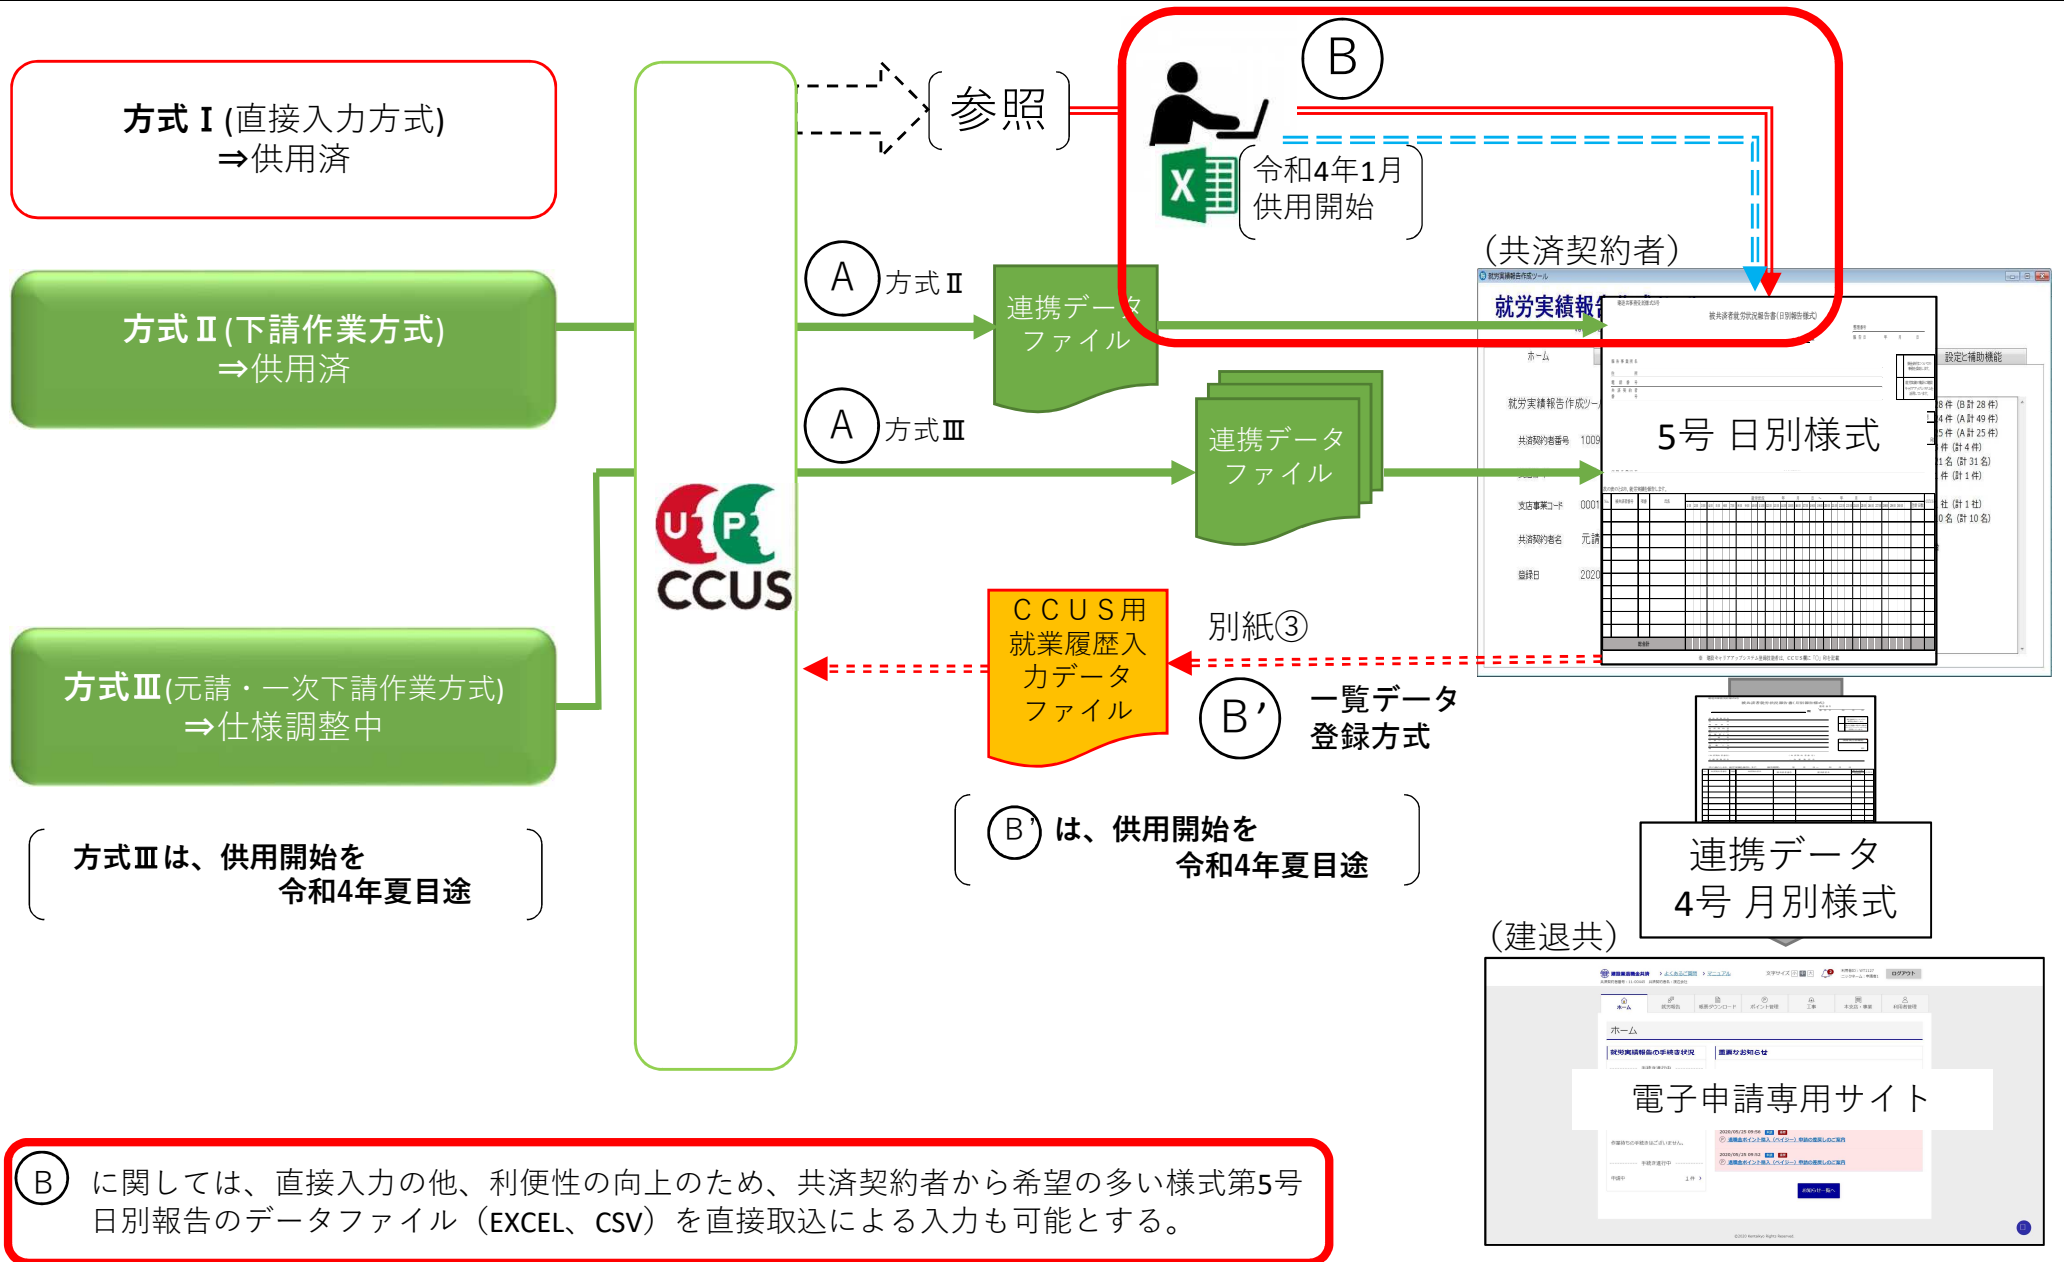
方式Ⅰ(直接入力方式)
⇒供用済

方式Ⅱ(下請作業方式)
⇒供用済

方式Ⅲ(元請・一次下請作業方式)
⇒仕様調整中

方式Ⅲは、供用開始を
令和4年夏目途

CCUS

参照

B

令和4年1月
供用開始

(共済契約者)

A 方式Ⅱ

連携データ
ファイル

A 方式Ⅲ

連携データ
ファイル

就労実績報告

5号 日別様式

CCUS用
就業履歴入力データ
ファイル

別紙③

B' 一覧データ
登録方式

B' は、供用開始を
令和4年夏目途

連携データ
4号 月別様式

(建退共)

電子申請専用サイト

ホーム

B に関しては、直接入力の他、利便性の向上のため、共済契約者から希望の多い様式第5号日別報告のデータファイル（EXCEL、CSV）を直接取込による入力も可能とする。